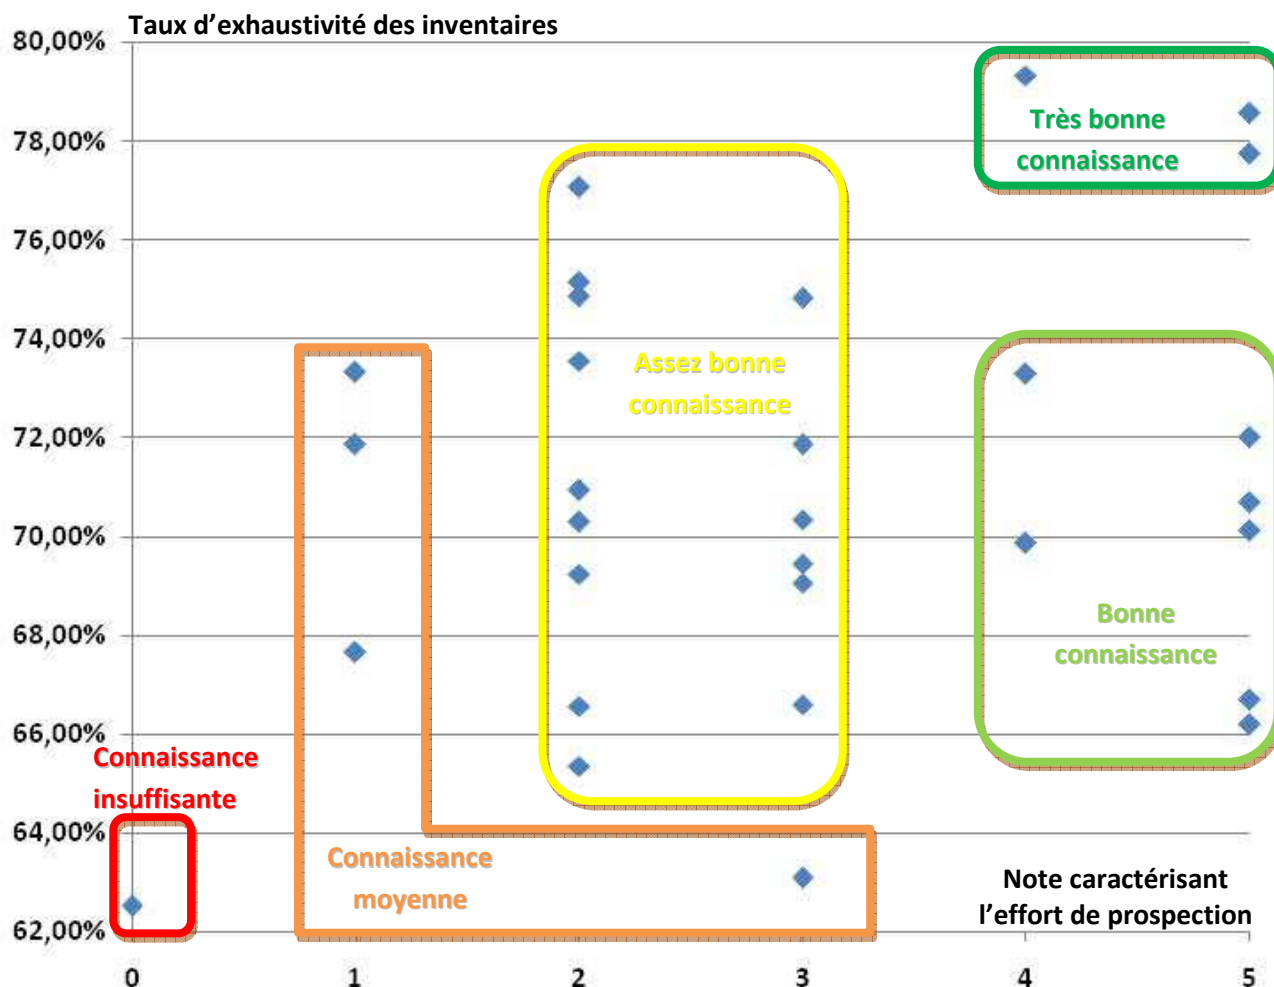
Taux d’exhaustivité des inventaires

80,00%
78,00%
76,00%
74,00%
72,00%
70,00%
68,00%
66,00%
64,00%
62,00%

Très bonne connaissance

Assez bonne connaissance

Bonne connaissance

Connaissance insuffisante

Connaissance moyenne

Note caractérisant l’effort de prospection

0
1
2
3
4
5